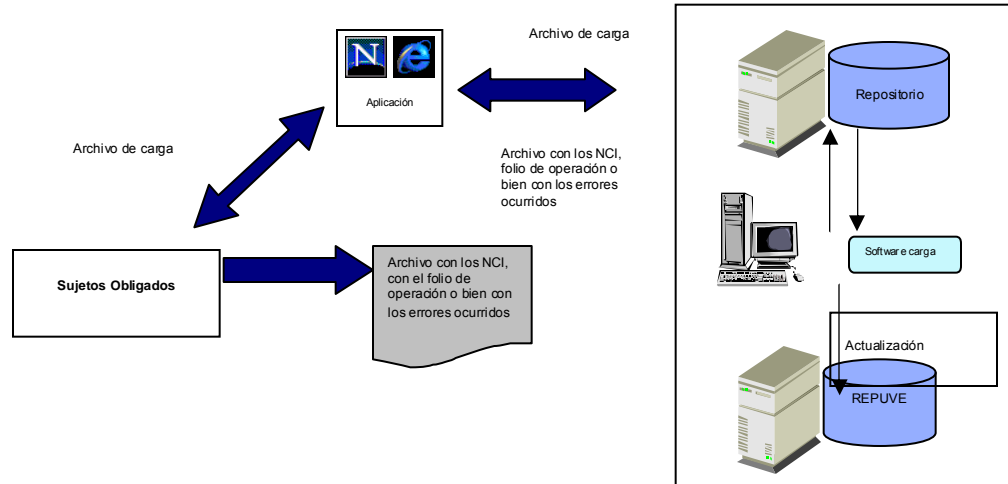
N

e

Aplicación

Archivo de carga

Archivo de carga

Archivo con los NCI, folio de operación o bien con los errores ocurridos

Repositorio

Software carga

Sujetos Obligados

Archivo con los NCI, con el folio de operación o bien con los errores ocurridos

Actualización

REPUVE